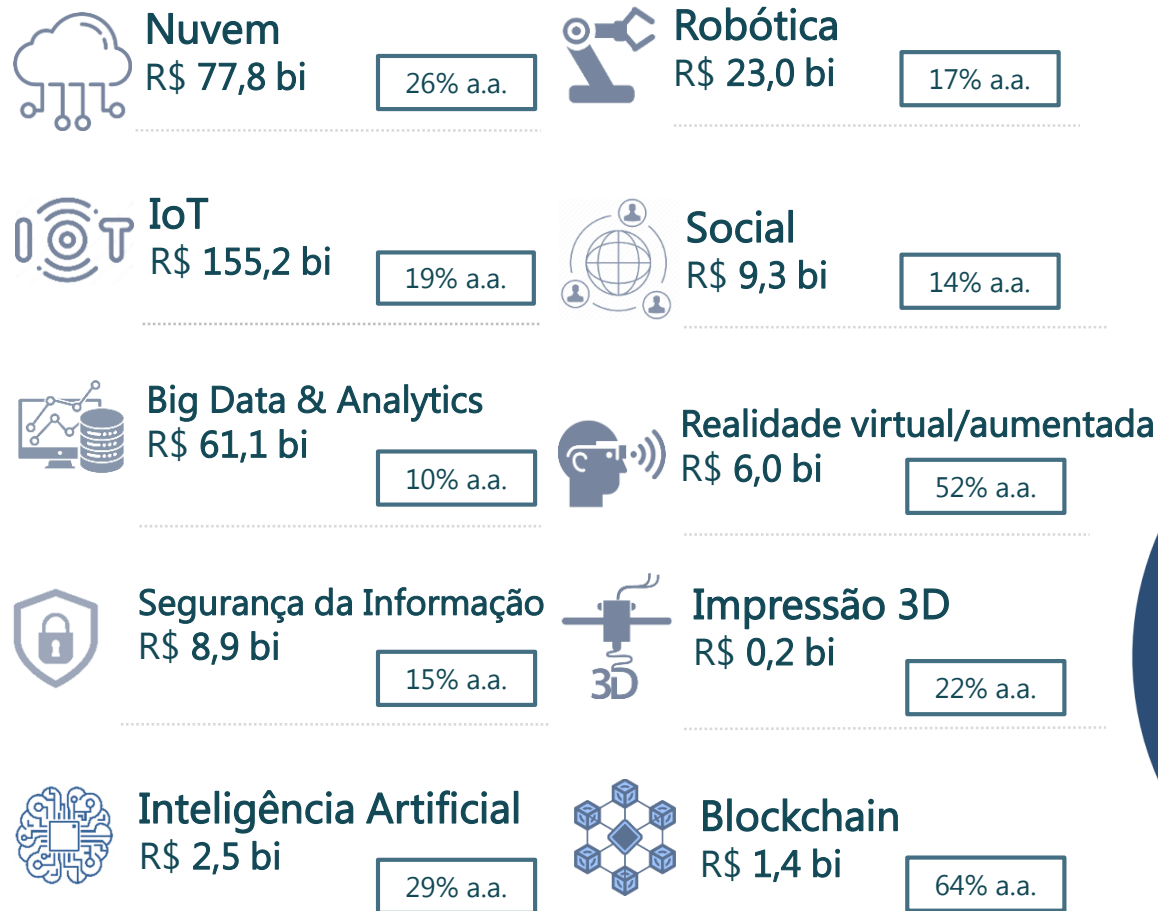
Nuvem
R$ 77,8 bi
26% a.a.

IoT
R$ 155,2 bi
19% a.a.

Big Data & Analytics
R$ 61,1 bi
10% a.a.

Segurança da Informação
R$ 8,9 bi
15% a.a.

Inteligência Artificial
R$ 2,5 bi
29% a.a.

Robótica
R$ 23,0 bi
17% a.a.

Social
R$ 9,3 bi
14% a.a.

Realidade virtual/aumentada
R$ 6,0 bi
52% a.a.

3D
Impressão 3D
R$ 0,2 bi
22% a.a.

Blockchain
R$ 1,4 bi
64% a.a.